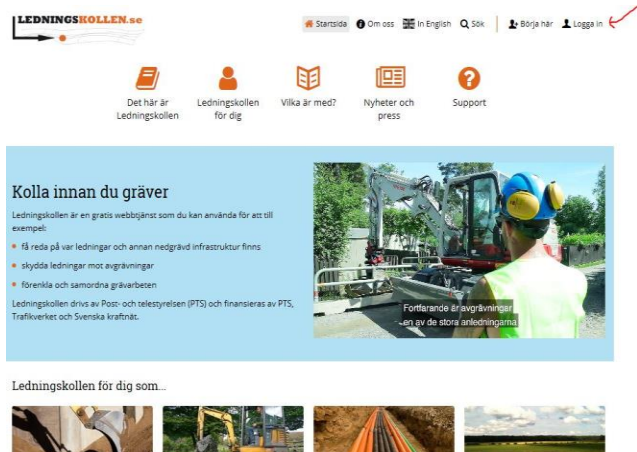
LEDNINGSKOLLEN.se

Startsida Om oss In English Sök Börja här Logga in

Det här är Ledningskollen

Ledningskollen för dig

Vilka är med?

Nyheter och press

Support

Kolla innan du gräver

Ledningskollen är en gratis webbtjänst som du kan använda för att till exempel:

få reda på var ledningar och annan nedgrävd infrastruktur finns

skydda ledningar mot avgrävningar

förenkla och samordna grävarbeten

Ledningskollen drivs av Post- och telestyrelsen (PTS) och finansieras av PTS, Trafikverket och Svenska kraftnät.

Fortfarande är avgrävningar en av de stora anledningarna

Ledningskollen för dig som...